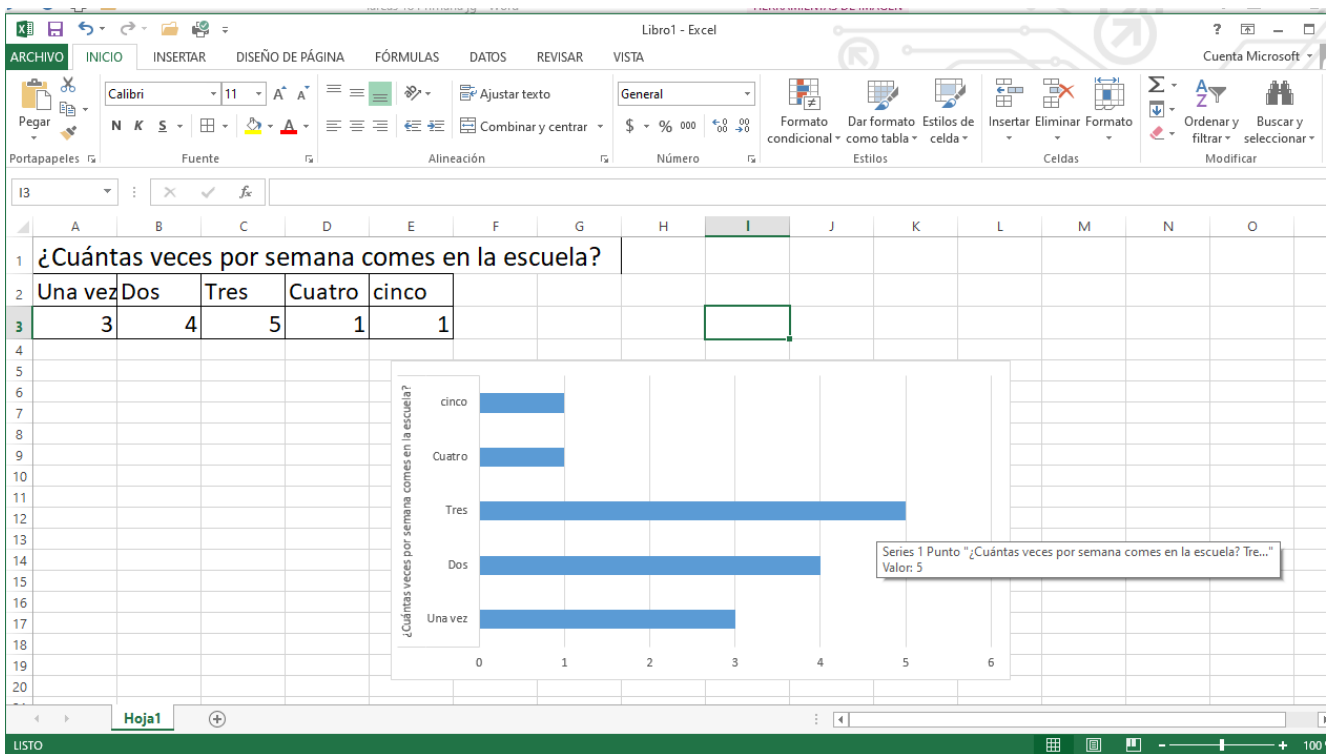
Libro1 - Excel

ARCHIVO INICIO INSERTAR DISEÑO DE PÁGINA FÓRMULAS DATOS REVISAR VISTA

Cuenta Microsoft

Pegar
Portapapeles
Calibri 11
N K S
Fuente
Ajustar texto
Combinar y centrar
Alineación
General
$ % 000
Número
Formato condicional
Dar formato como tabla
Estilos de celda
Estilos
Insertar Eliminar Formato
Celdas
Ordenar y filtrar
Buscar y seleccionar
Modificar

I3

| | A | B | C | D | E | F | G | H | I | J | K | L | M | N | O |
|---|---|---|---|---|---|---|---|---|---|---|---|---|---|---|---|
| 1 | ¿Cuántas veces por semana comes en la escuela? | | | | | | | | | | | | | | |
| 2 | Una vez | Dos | Tres | Cuatro | cinco | | | | | | | | | | |
| 3 | 3 | 4 | 5 | 1 | 1 | | | | | | | | | | |

¿Cuántas veces por semana comes en la escuela?

cinco
Cuatro
Tres
Dos
Una vez

0 1 2 3 4 5 6

Series 1 Punto "¿Cuántas veces por semana comes en la escuela? Tre..."
Valor: 5

Hoja1

LISTO